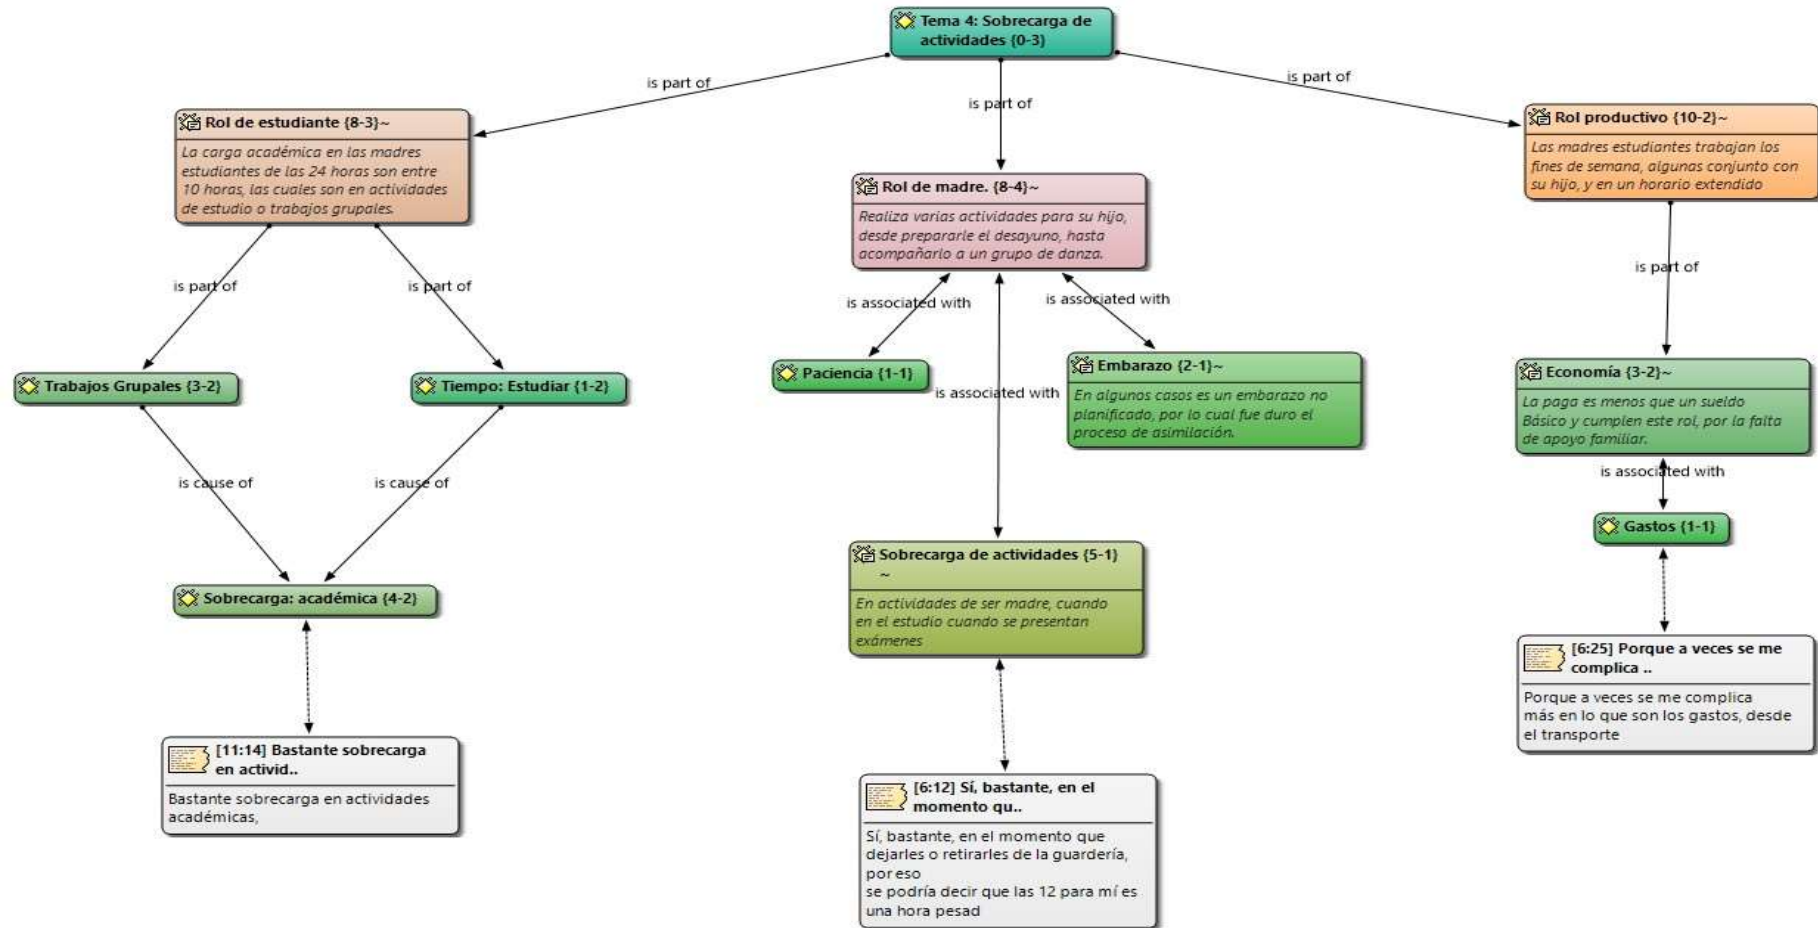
Tema 4: Sobrecarga de actividades {0-3}

is part of

is part of

is part of

Rol de estudiante {8-3}~
La carga académica en las madres estudiantes de las 24 horas son entre 10 horas, las cuales son en actividades de estudio o trabajos grupales.

Rol de madre. {8-4}~
Realiza varias actividades para su hijo, desde prepararle el desayuno, hasta acompañarlo a un grupo de danza.

Rol productivo {10-2}~
Las madres estudiantes trabajan los fines de semana, algunas conjunto con su hijo, y en un horario extendido

is part of

is part of

is associated with

is associated with

is part of

Trabajos Grupales {3-2}

Tiempo: Estudiar {1-2}

Paciencia {1-1}

is associated with

Embarazo {2-1}~
En algunos casos es un embarazo no planificado, por lo cual fue duro el proceso de asimilación.

Economía {3-2}~
La paga es menos que un sueldo Básico y cumplen este rol, por la falta de apoyo familiar.

is cause of

is cause of

is associated with

Gastos {1-1}

Sobrecarga de actividades {5-1}
~
En actividades de ser madre, cuando en el estudio cuando se presentan exámenes

Sobrecarga: académica {4-2}

[6:25] Porque a veces se me complica ..
Porque a veces se me complica más en lo que son los gastos, desde el transporte

[11:14] Bastante sobrecarga en activid..
Bastante sobrecarga en actividades académicas,

[6:12] Sí, bastante, en el momento qu..
Sí, bastante, en el momento que dejarles o retirarles de la guardería, por eso
se podría decir que las 12 para mí es una hora pesad